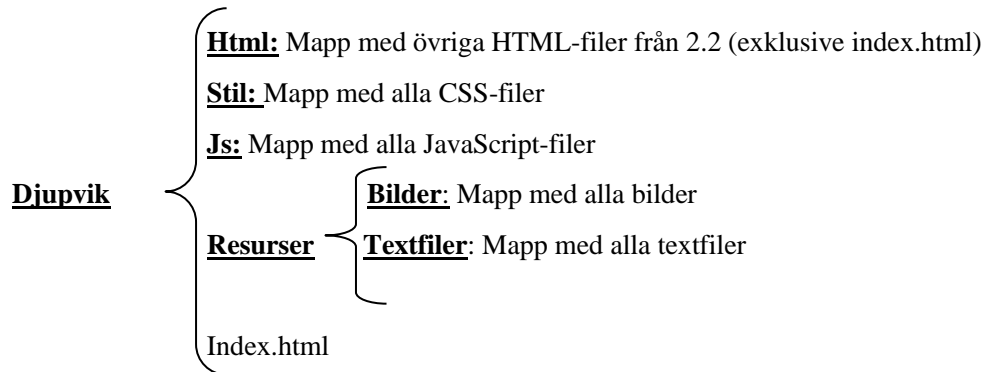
Djupvik

Html: Mapp med övriga HTML-filer från 2.2 (exklusive index.html)

Stil: Mapp med alla CSS-filer

Js: Mapp med alla JavaScript-filer

Resurser

Bilder: Mapp med alla bilder

Textfiler: Mapp med alla textfiler

Index.html